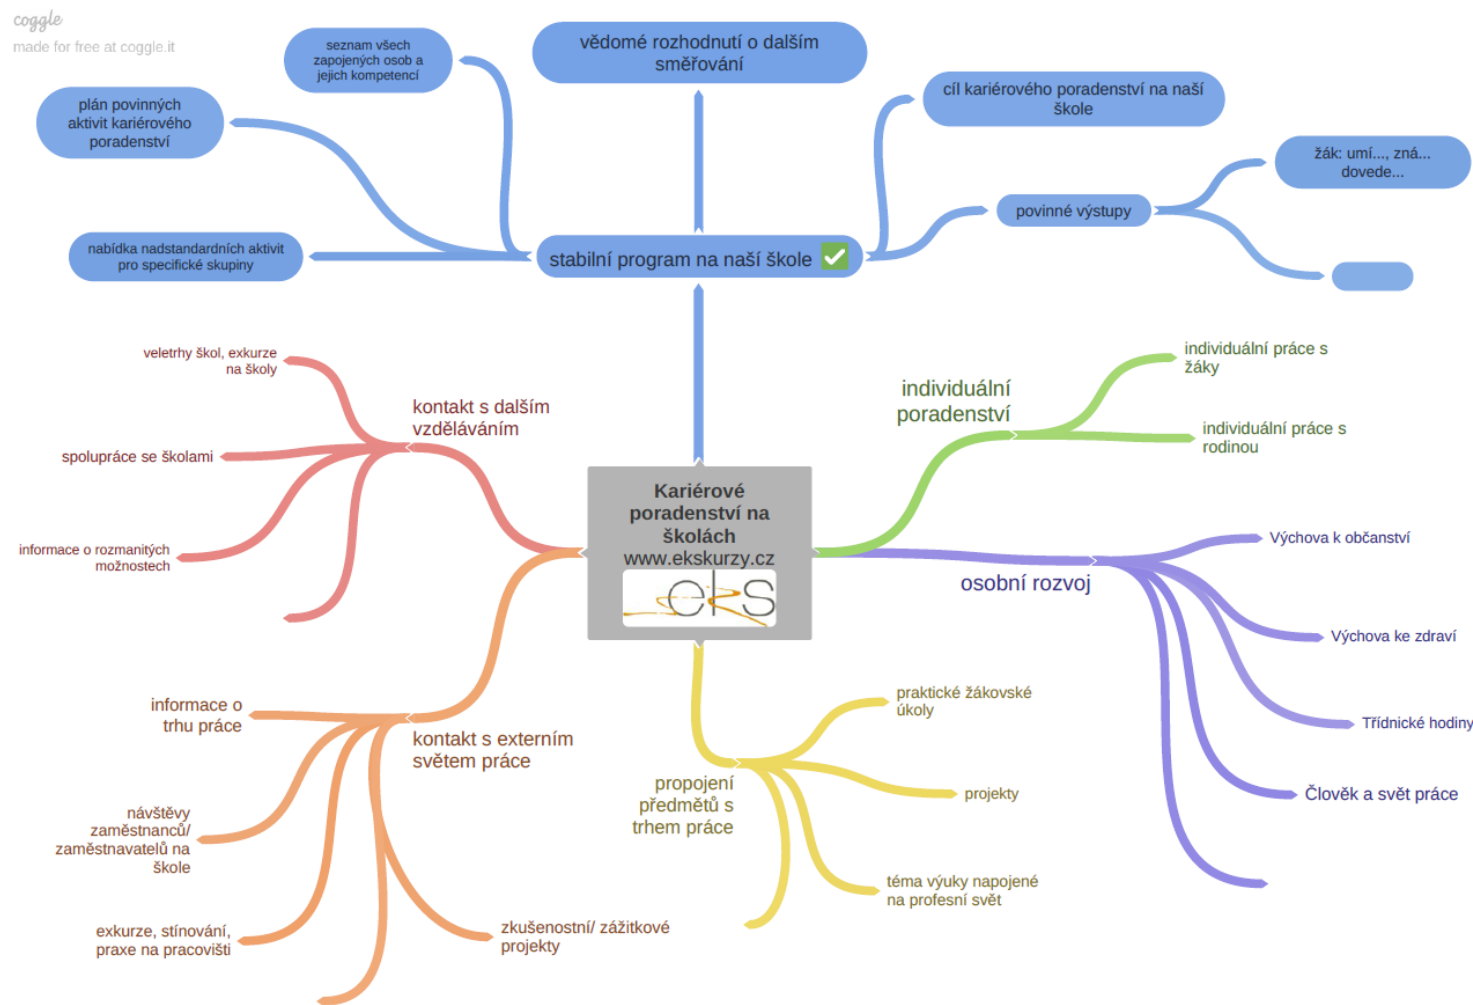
coggle
made for free at coggle.it

Kariérové poradenství na školách
www.ekskurzy.cz

stabilní program na naší škole ✅

vědomé rozhodnutí o dalším směřování

seznam všech zapojených osob a jejich kompetencí

plán povinných aktivit kariérového poradenství

nabídka nadstandardních aktivit pro specifické skupiny

cíl kariérového poradenství na naší škole

povinné výstupy

žák: umí..., zná... dovede...

kontakt s dalším vzděláváním

veletrhy škol, exkurze na školy

spolupráce se školami

informace o rozmanitých možnostech

individuální poradenství

individuální práce s žáky

individuální práce s rodinou

osobní rozvoj

Výchova k občanství

Výchova ke zdraví

Třídnické hodiny

Člověk a svět práce

kontakt s externím světem práce

informace o trhu práce

návštěvy zaměstnanců/ zaměstnavatelů na škole

exkurze, stínování, praxe na pracovišti

zkušenostní/ zážitkové projekty

propojení předmětů s trhem práce

praktické žákovské úkoly

projekty

téma výuky napojené na profesní svět